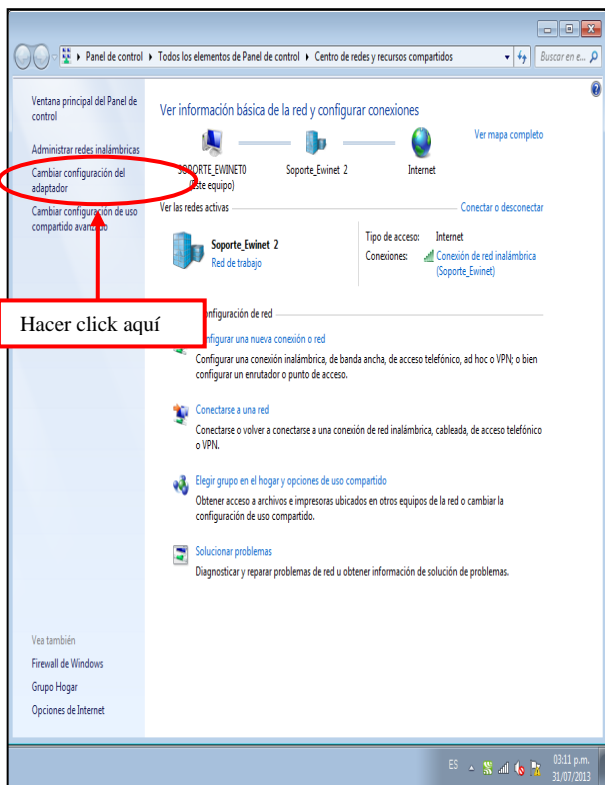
Panel de control ▸ Todos los elementos de Panel de control ▸ Centro de redes y recursos compartidos

Buscar en e...

Ventana principal del Panel de control

Administrar redes inalámbricas

Cambiar configuración del adaptador

Cambiar configuración de uso compartido avanzado

Hacer click aquí

Ver información básica de la red y configurar conexiones

Ver mapa completo

SOPORTE_EWINET0 (Este equipo)

Soporte_Ewinet 2

Internet

Ver las redes activas

Conectar o desconectar

Soporte_Ewinet 2

Red de trabajo

Tipo de acceso: Internet

Conexiones: Conexión de red inalámbrica (Soporte_Ewinet)

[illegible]onfiguración de red

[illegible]onfigurar una nueva conexión o red

Configurar una conexión inalámbrica, de banda ancha, de acceso telefónico, ad hoc o VPN; o bien configurar un enrutador o punto de acceso.

Conectarse a una red

Conectarse o volver a conectarse a una conexión de red inalámbrica, cableada, de acceso telefónico o VPN.

Elegir grupo en el hogar y opciones de uso compartido

Obtener acceso a archivos e impresoras ubicados en otros equipos de la red o cambiar la configuración de uso compartido.

Solucionar problemas

Diagnosticar y reparar problemas de red u obtener información de solución de problemas.

Vea también

Firewall de Windows

Grupo Hogar

Opciones de Internet

ES

03:11 p.m.
31/07/2013